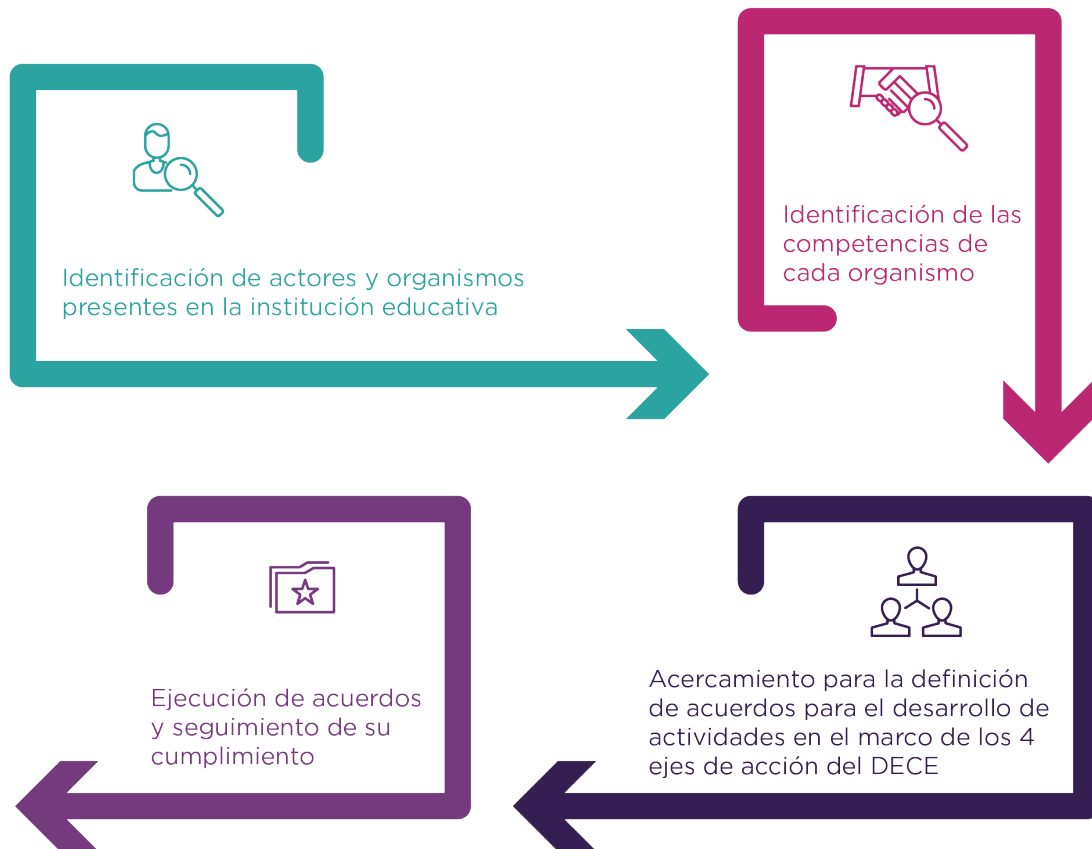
Identificación de actores y organismos presentes en la institución educativa

Identificación de las competencias de cada organismo

Acercamiento para la definición de acuerdos para el desarrollo de actividades en el marco de los 4 ejes de acción del DECE

Ejecución de acuerdos y seguimiento de su cumplimiento